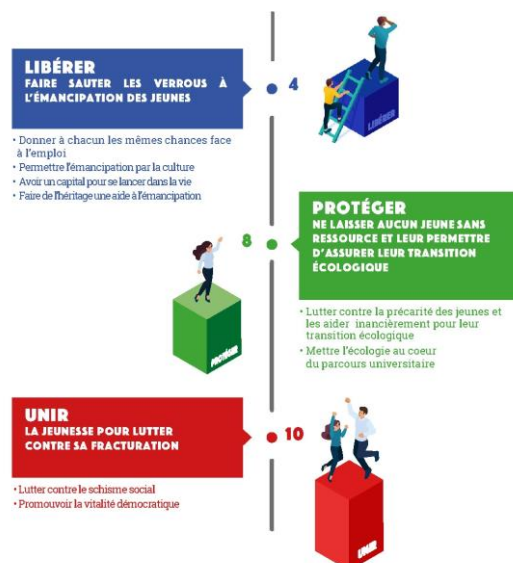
LIBÉRER
FAIRE SAUTER LES VERROUS À L'ÉMANCIPATION DES JEUNES

4

LIBÉRER

• Donner à chacun les mêmes chances face à l'emploi
• Permettre l'émancipation par la culture
• Avoir un capital pour se lancer dans la vie
• Faire de l'héritage une aide à l'émancipation

8

PROTÉGER
NE LAISSER AUCUN JEUNE SANS RESSOURCE ET LEUR PERMETTRE D'ASSURER LEUR TRANSITION ÉCOLOGIQUE

PROTÉGER

• Lutter contre la précarité des jeunes et les aider inancièrement pour leur transition écologique
• Mettre l'écologie au coeur du parcours universitaire

UNIR
LA JEUNESSE POUR LUTTER CONTRE SA FRACTURATION

10

• Lutter contre le schisme social
• Promouvoir la vitalité démocratique

UNIR